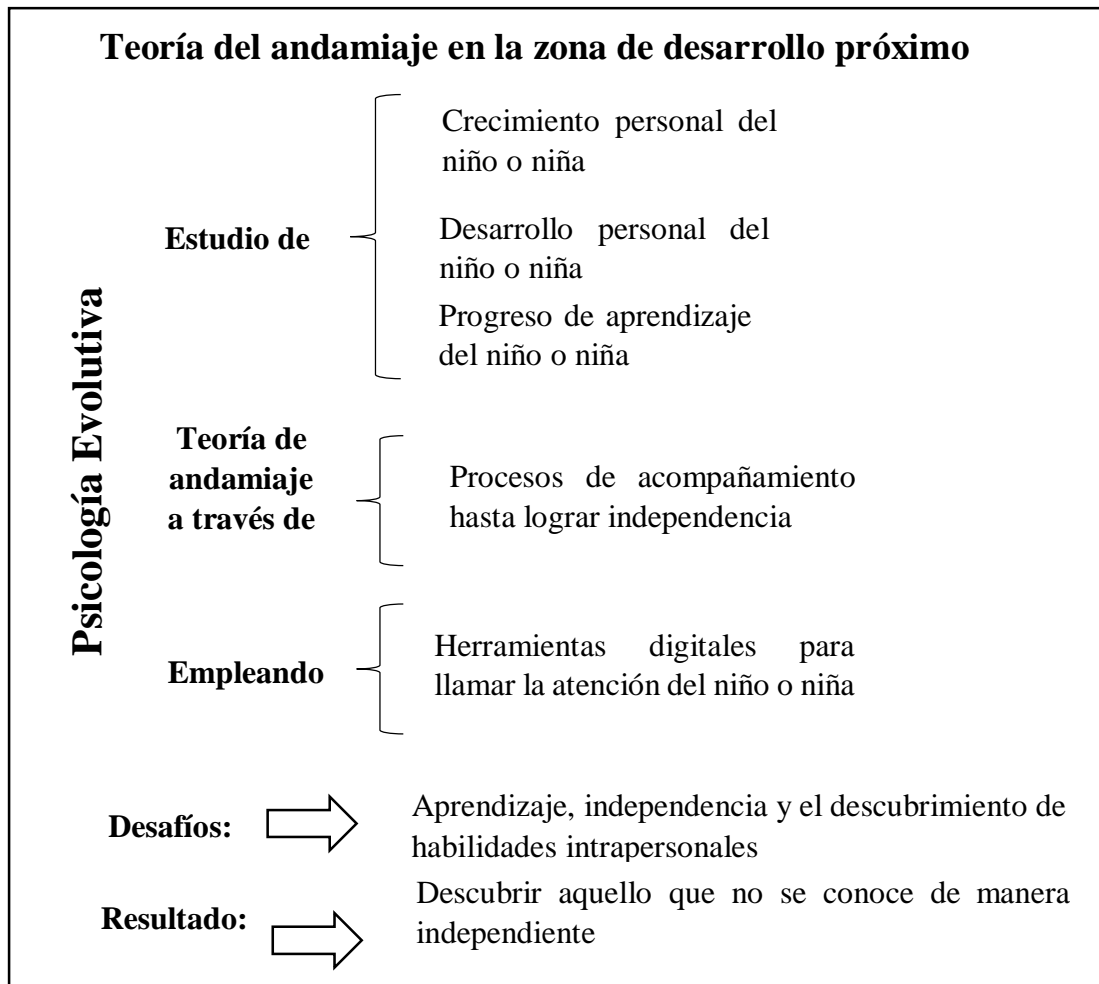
Teoría del andamiaje en la zona de desarrollo próximo

Psicología Evolutiva

Estudio de

Crecimiento personal del niño o niña

Desarrollo personal del niño o niña

Progreso de aprendizaje del niño o niña

Teoría de andamiaje a través de

Procesos de acompañamiento hasta lograr independencia

Empleando

Herramientas digitales para llamar la atención del niño o niña

Desafíos:

Aprendizaje, independencia y el descubrimiento de habilidades intrapersonales

Resultado:

Descubrir aquello que no se conoce de manera independiente